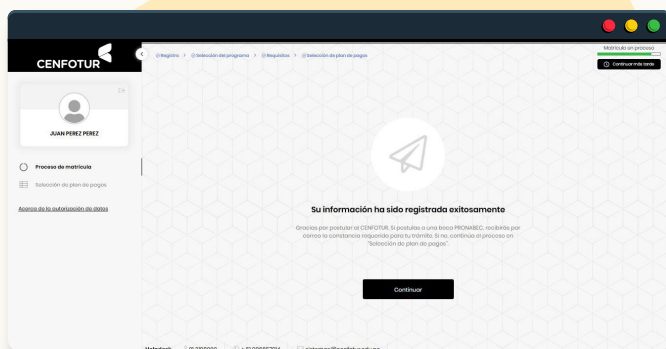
CENFOTUR

Registro > Selección del programa > Requisitos > Selección de plan de pagos

Matrícula en proceso

Continuar más tarde

JUAN PEREZ PEREZ

Proceso de matrícula

Selección de plan de pagos

Acerca de la autorización de datos

Su información ha sido registrada exitosamente

Gracias por postular al CENFOTUR. Si postulas a una beca PRONABEC, recibirás por correo la constancia requerida para tu trámite. Si no, continúa el proceso en "Selección de plan de pagos".

Continuar

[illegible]